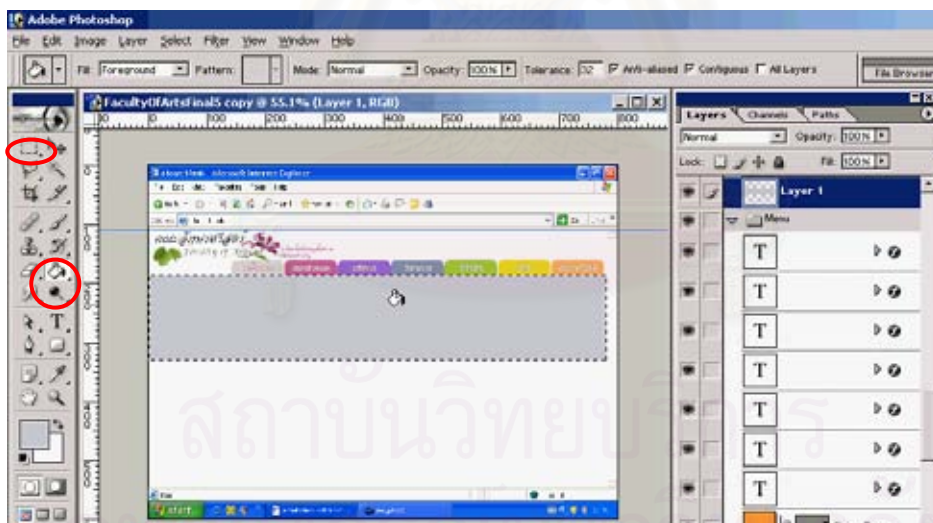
Adobe Photoshop
File Edit Image Layer Select Filter View Window Help
Fill: Foreground Pattern: Mode: Normal Opacity: 100% Tolerance: 32 Anti-aliased Contiguous All Layers
File Browser
FacultyOfArtsFinal5 copy @ 55.1% (Layer 1, RGB)
100 200 300 400 500 600 700 800
Layers Channels Paths
Normal Opacity: 100%
Lock: Fill: 100%
Layer 1
Menu
T
T
T
T
T
T
T
T
start
สถาบันวิทยบริการ